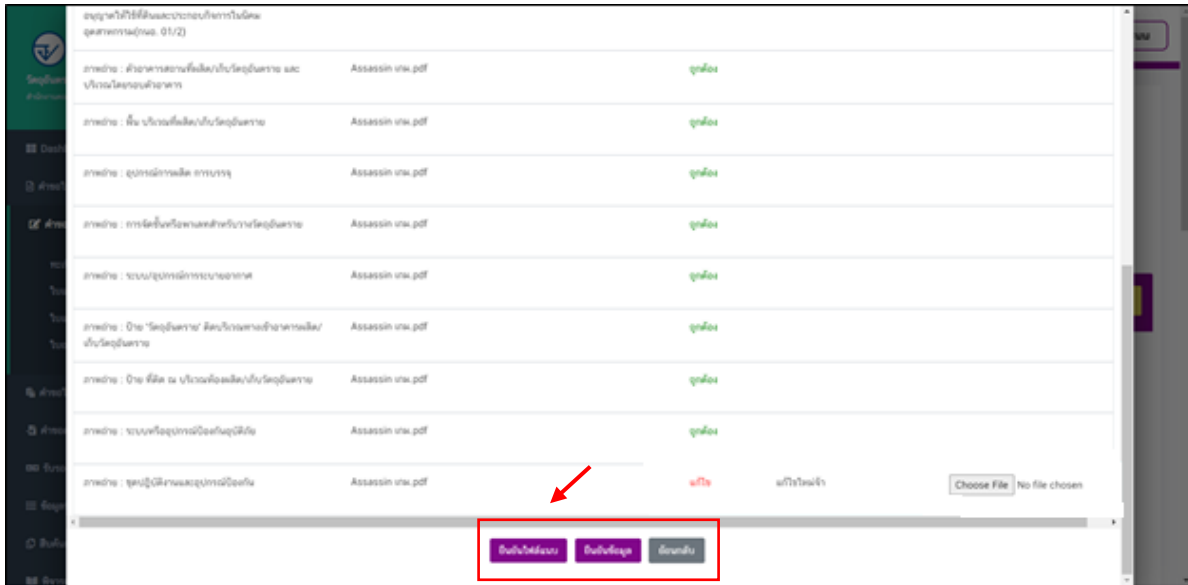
อนุญาตให้ใช้ที่ดินและประกอบกิจการในนิคมอุตสาหกรรม(กนอ. 01/2)

| | | | |
|---|---|---|---|
| ภาพถ่าย : ตัวอาคารสถานที่ผลิต/เก็บวัตถุอันตราย และบริเวณโดยรอบตัวอาคาร | Assassin เกษ.pdf | ถูกต้อง | |
| ภาพถ่าย : พื้น บริเวณที่ผลิต/เก็บวัตถุอันตราย | Assassin เกษ.pdf | ถูกต้อง | |
| ภาพถ่าย : อุปกรณ์การผลิต การบรรจุ | Assassin เกษ.pdf | ถูกต้อง | |
| ภาพถ่าย : การจัดชั้นหรือพาเลทสำหรับวางวัตถุอันตราย | Assassin เกษ.pdf | ถูกต้อง | |
| ภาพถ่าย : ระบบ/อุปกรณ์การระบายอากาศ | Assassin เกษ.pdf | ถูกต้อง | |
| ภาพถ่าย : ป้าย "วัตถุอันตราย" ติดบริเวณทางเข้าอาคารผลิต/เก็บวัตถุอันตราย | Assassin เกษ.pdf | ถูกต้อง | |
| ภาพถ่าย : ป้าย ที่ติด ณ บริเวณห้องผลิต/เก็บวัตถุอันตราย | Assassin เกษ.pdf | ถูกต้อง | |
| ภาพถ่าย : ระบบหรืออุปกรณ์ป้องกันอุบัติภัย | Assassin เกษ.pdf | ถูกต้อง | |
| ภาพถ่าย : ชุดปฏิบัติงานและอุปกรณ์ป้องกัน | Assassin เกษ.pdf | แก้ไข | แก้ไขใหม่จ้า |

Choose File No file chosen

ยืนยันใส่ต้นแบบ ยืนยันข้อมูล ย้อนกลับ